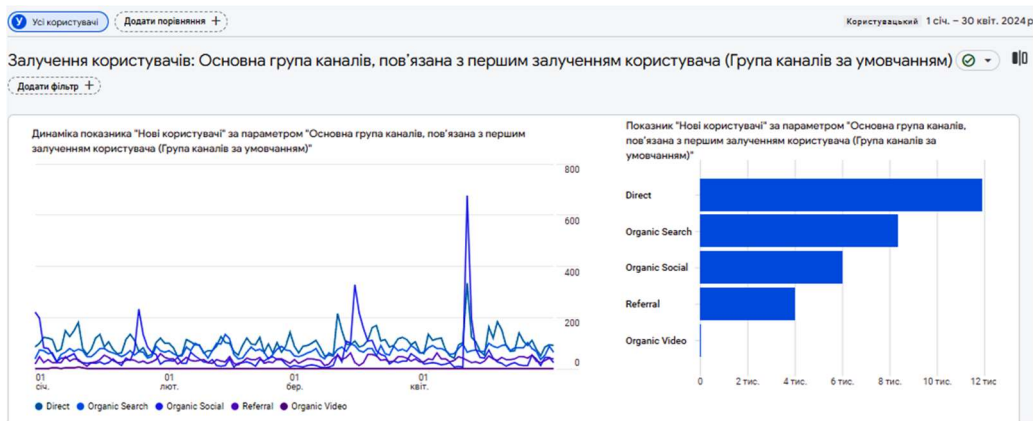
У Усі користувачі
Додати порівняння +

Користувацький 1 січ. – 30 квіт. 2024 р.

Залучення користувачів: Основна група каналів, пов'язана з першим залученням користувача (Група каналів за умовчанням)

Додати фільтр +

Динаміка показника "Нові користувачі" за параметром "Основна група каналів, пов'язана з першим залученням користувача (Група каналів за умовчанням)"

800
600
400
200
0

01 січ.
01 лют.
01 бер.
01 квіт.

Direct Organic Search Organic Social Referral Organic Video

Показник "Нові користувачі" за параметром "Основна група каналів, пов'язана з першим залученням користувача (Група каналів за умовчанням)"

Direct
Organic Search
Organic Social
Referral
Organic Video

0 2 тис. 4 тис. 6 тис. 8 тис. 10 тис. 12 тис